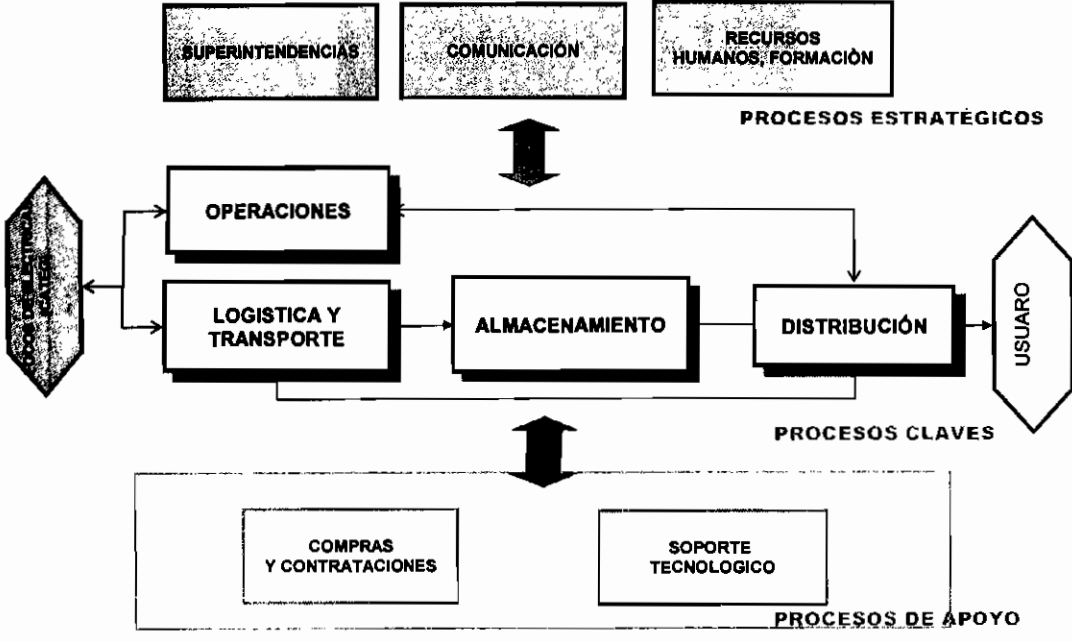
SUPERINTENDENCIAS

COMUNICACIÓN

RECURSOS HUMANOS, FORMACIÒN

PROCESOS ESTRATÉGICOS

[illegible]

OPERACIONES

LOGISTICA Y TRANSPORTE

ALMACENAMIENTO

DISTRIBUCIÓN

USUARO

PROCESOS CLAVES

COMPRAS Y CONTRATACIONES

SOPORTE TECNOLOGICO

PROCESOS DE APOYO